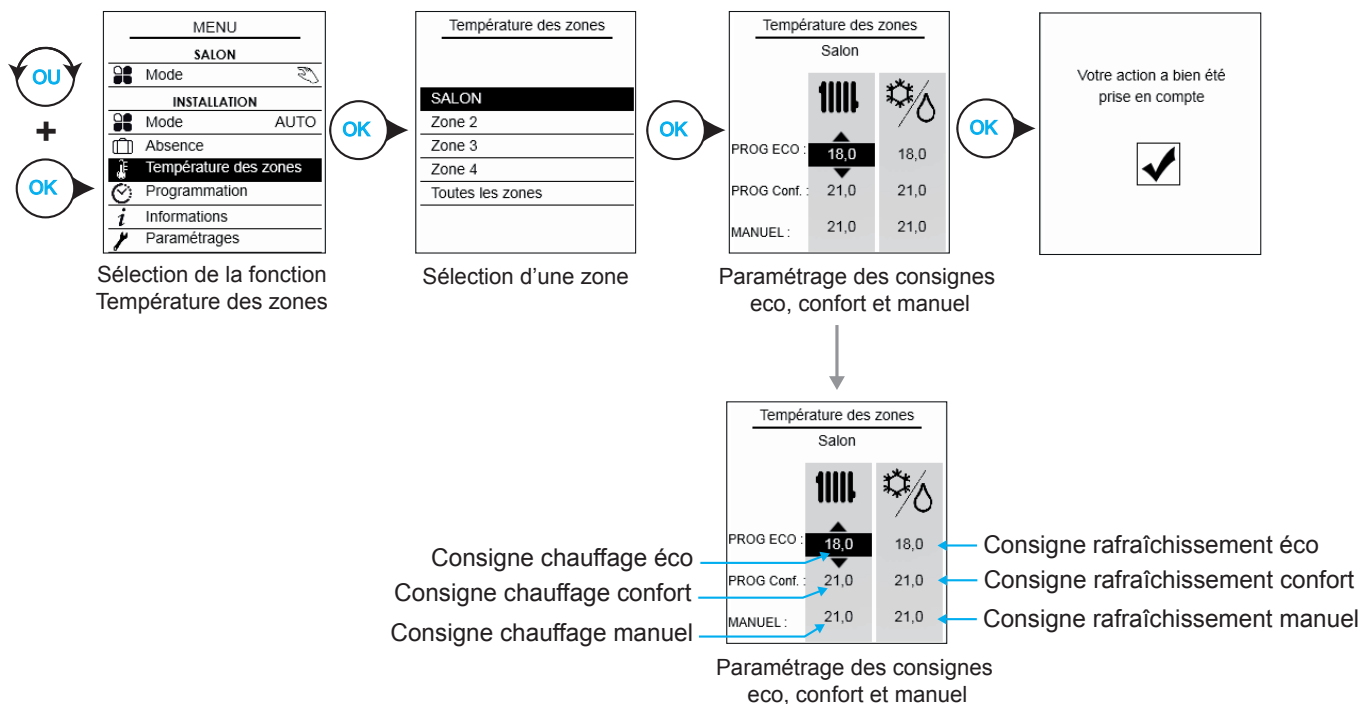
OU
+
OK

MENU
SALON
Mode
INSTALLATION
Mode AUTO
Absence
Température des zones
Programmation
Informations
Paramétrages

Sélection de la fonction Température des zones

OK

Température des zones
SALON
Zone 2
Zone 3
Zone 4
Toutes les zones

Sélection d'une zone

OK

Température des zones
Salon
PROG ECO : 18,0 18,0
PROG Conf. : 21,0 21,0
MANUEL : 21,0 21,0

Paramétrage des consignes eco, confort et manuel

OK

Votre action a bien été prise en compte

Température des zones
Salon
PROG ECO : 18,0 18,0
PROG Conf. : 21,0 21,0
MANUEL : 21,0 21,0

Consigne chauffage éco
Consigne chauffage confort
Consigne chauffage manuel
Consigne rafraîchissement éco
Consigne rafraîchissement confort
Consigne rafraîchissement manuel

Paramétrage des consignes eco, confort et manuel